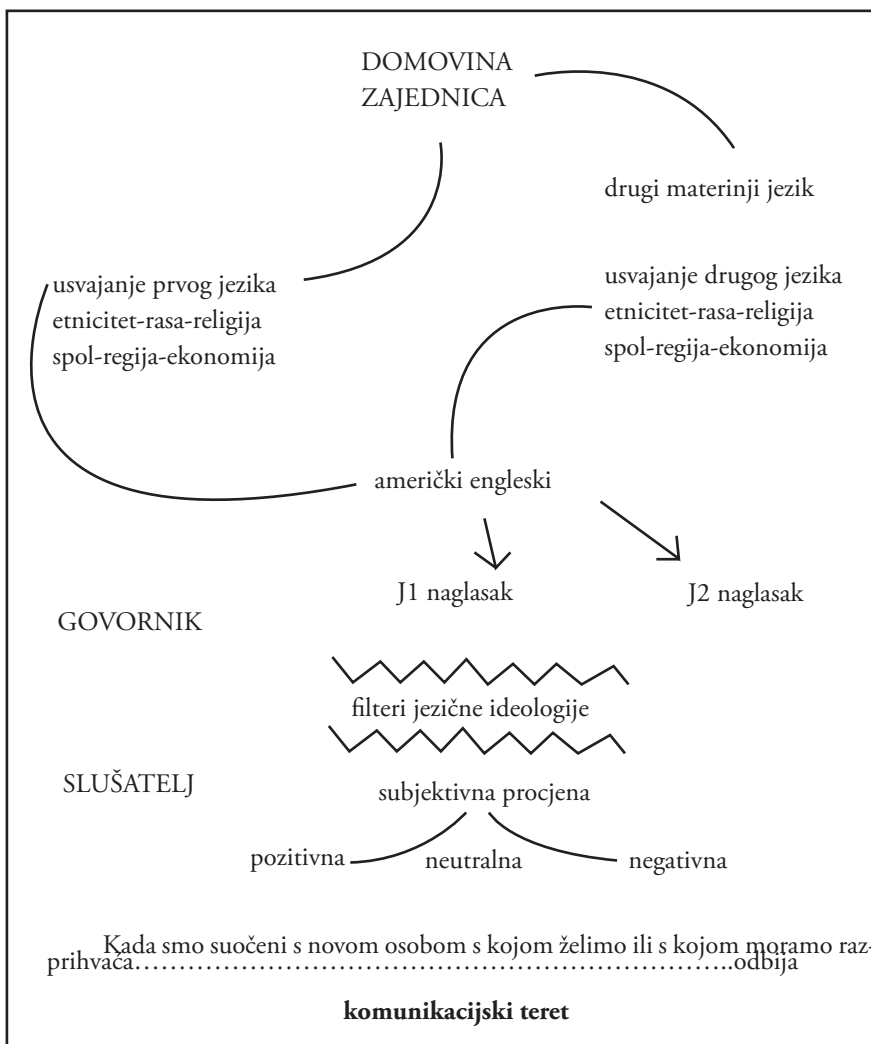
DOMOVINA
ZAJEDNICA

drugi materinji jezik

usvajanje prvog jezika
etnicitet-rasa-religija
spol-regija-ekonomija

usvajanje drugog jezika
etnicitet-rasa-religija
spol-regija-ekonomija

američki engleski

J1 naglasak

J2 naglasak

GOVORNIK

filteri jezične ideologije

SLUŠATELJ

subjektivna procjena

pozitivna

neutralna

negativna

Kada smo suočeni s novom osobom s kojom želimo ili s kojom moramo raz-

prihvaća……………………………………………………….odbija

**komunikacijski teret**